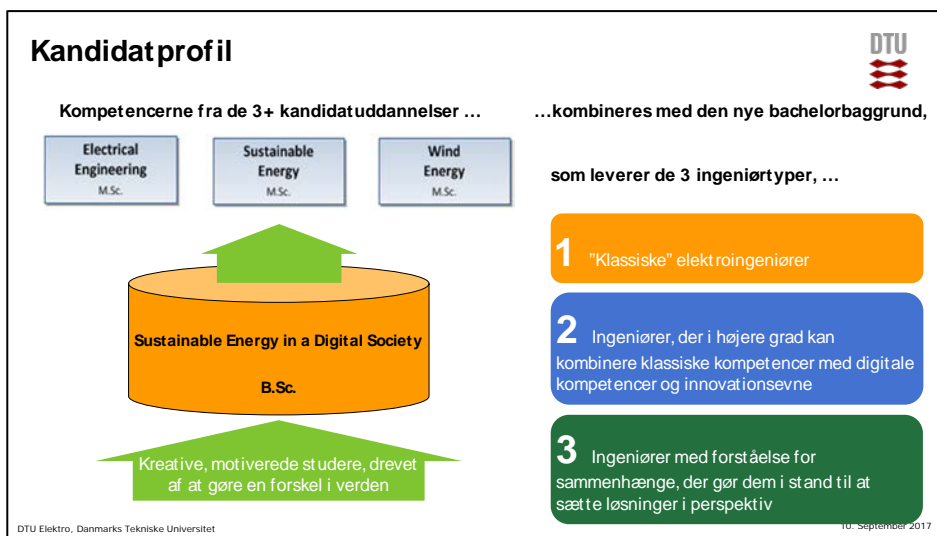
Kandidatprofil

DTU

Kompetencerne fra de 3+ kandidatuddannelser …

…kombineres med den nye bachelorbaggrund,

Electrical Engineering M.Sc.

Sustainable Energy M.Sc.

Wind Energy M.Sc.

som leverer de 3 ingeniørtyper, …

Sustainable Energy in a Digital Society

B.Sc.

Kreative, motiverede studere, drevet af at gøre en forskel i verden

1 "Klassiske" elektroingeniører

2 Ingeniører, der i højere grad kan kombinere klassiske kompetencer med digitale kompetencer og innovationsevne

3 Ingeniører med forståelse for sammenhænge, der gør dem i stand til at sætte løsninger i perspektiv

DTU Elektro, Danmarks Tekniske Universitet

10. September 2017